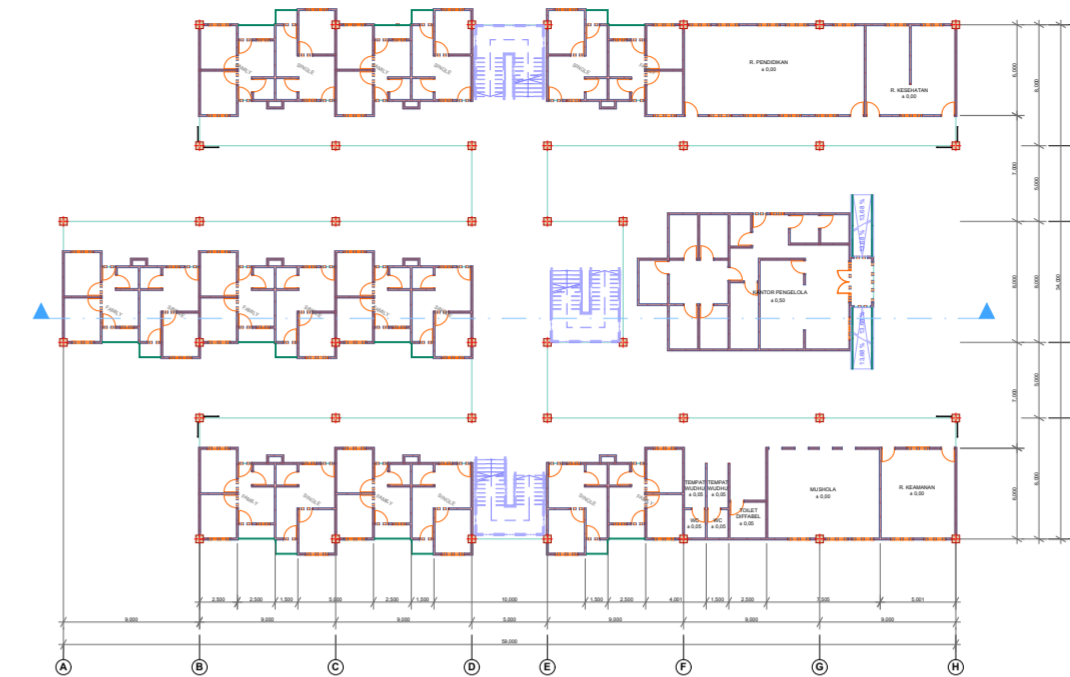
R. PENDIDIKAN
± 0,00

R. KESEHATAN
± 0,00

FAMILY
SINGLE
FAMILY
SINGLE
SINGLE
FAMILY

KANTOR PENGELOLA
± 0,50

13,65 %
13,65 %

TEMPAT WUDHU
± 0,05
TEMPAT WUDHU
± 0,05
WC
± 0,05
WC
± 0,05
TOILET DIFFABEL
± 0,00

MUSHOLA
± 0,00

R. KEAMANAN
± 0,00

6.000
6.000
7.000
5.000
8.000
34.000
7.000
5.000
6.000
6.000

2.500
2.500
1.500
5.000
2.500
1.500
10.000
1.500
2.500
4.001
1.500
2.500
7.500
5.001

9.000
9.000
9.000
9.000
9.000
9.000
9.000

59.000

A
B
C
D
E
F
G
H